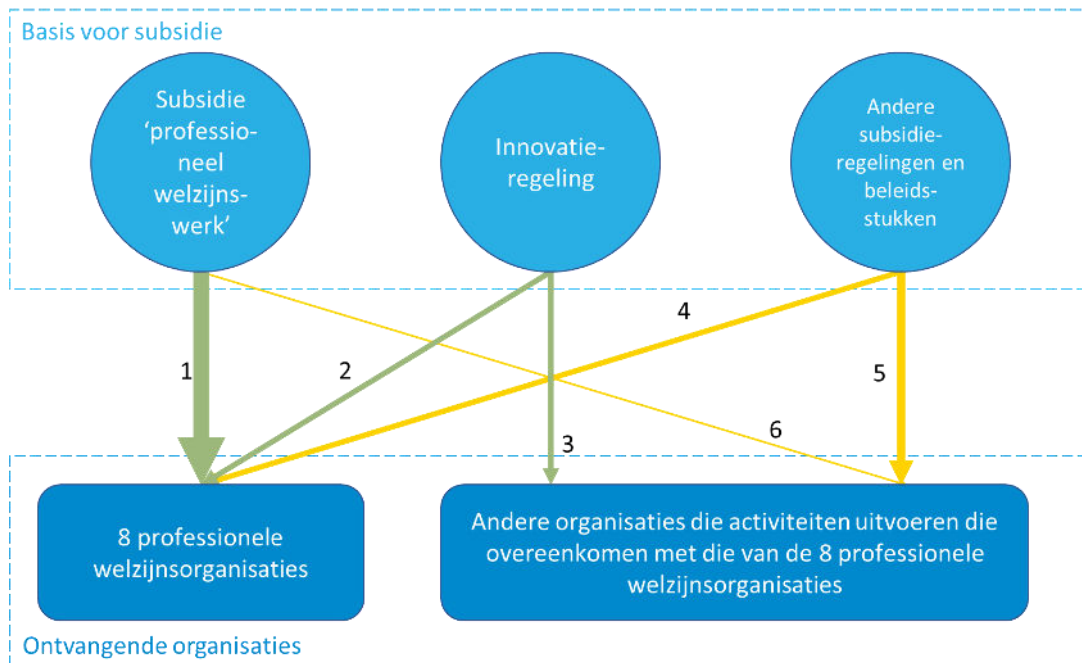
Basis voor subsidie

Subsidie 'professioneel welzijnswerk'

Innovatieregeling

Andere subsidieregelingen en beleidsstukken

1

2

3

4

5

6

8 professionele welzijnsorganisaties

Andere organisaties die activiteiten uitvoeren die overeenkomen met die van de 8 professionele welzijnsorganisaties

Ontvangende organisaties